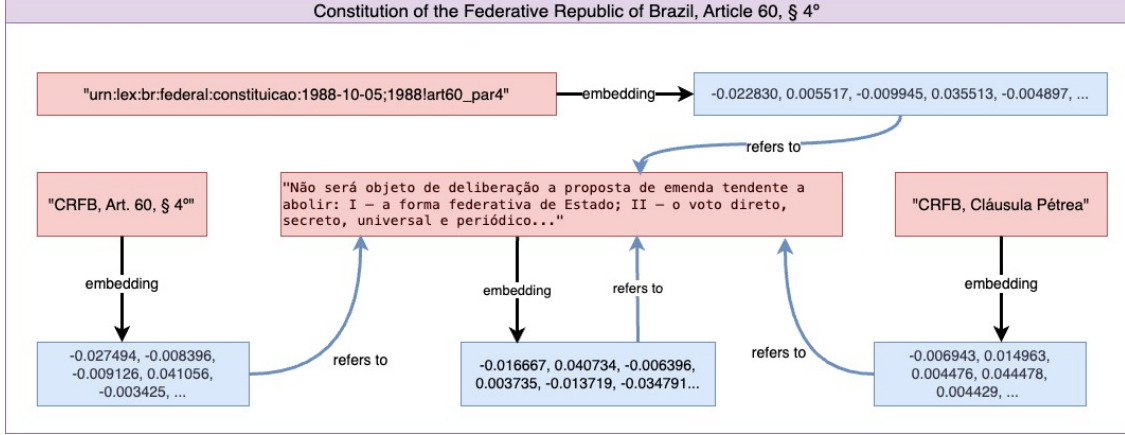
Constitution of the Federative Republic of Brazil, Article 60, § 4º

"urn:lex:br:federal:constituicao:1988-10-05;1988!art60_par4"

embedding

-0.022830, 0.005517, -0.009945, 0.035513, -0.004897, ...

refers to

"CRFB, Art. 60, § 4º"

"Não será objeto de deliberação a proposta de emenda tendente a abolir: I — a forma federativa de Estado; II — o voto direto, secreto, universal e periódico..."

"CRFB, Cláusula Pétrea"

embedding

embedding

refers to

embedding

-0.027494, -0.008396, -0.009126, 0.041056, -0.003425, ...

refers to

-0.016667, 0.040734, -0.006396, 0.003735, -0.013719, -0.034791...

refers to

-0.006943, 0.014963, 0.004476, 0.044478, 0.004429, ...